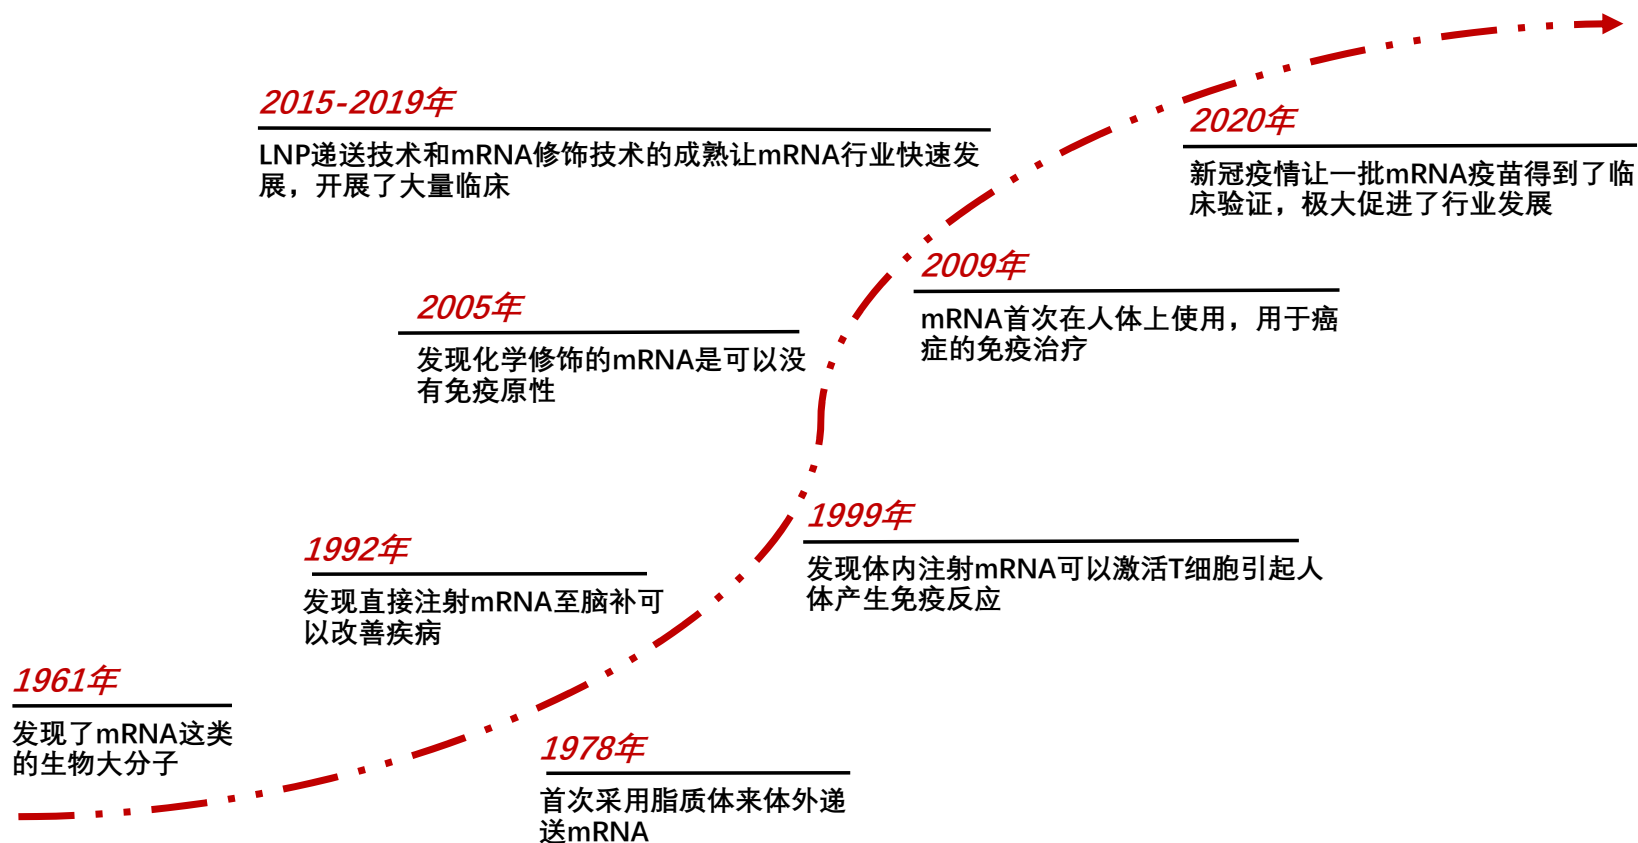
2015-2019年

LNP递送技术和mRNA修饰技术的成熟让mRNA行业快速发展，开展了大量临床

2020年

新冠疫情让一批mRNA疫苗得到了临床验证，极大促进了行业发展

2009年

mRNA首次在人体上使用，用于癌症的免疫治疗

2005年

发现化学修饰的mRNA是可以没有免疫原性

1999年

发现体内注射mRNA可以激活T细胞引起人体产生免疫反应

1992年

发现直接注射mRNA至脑补可以改善疾病

1961年

发现了mRNA这类的生物大分子

1978年

首次采用脂质体来体外递送mRNA